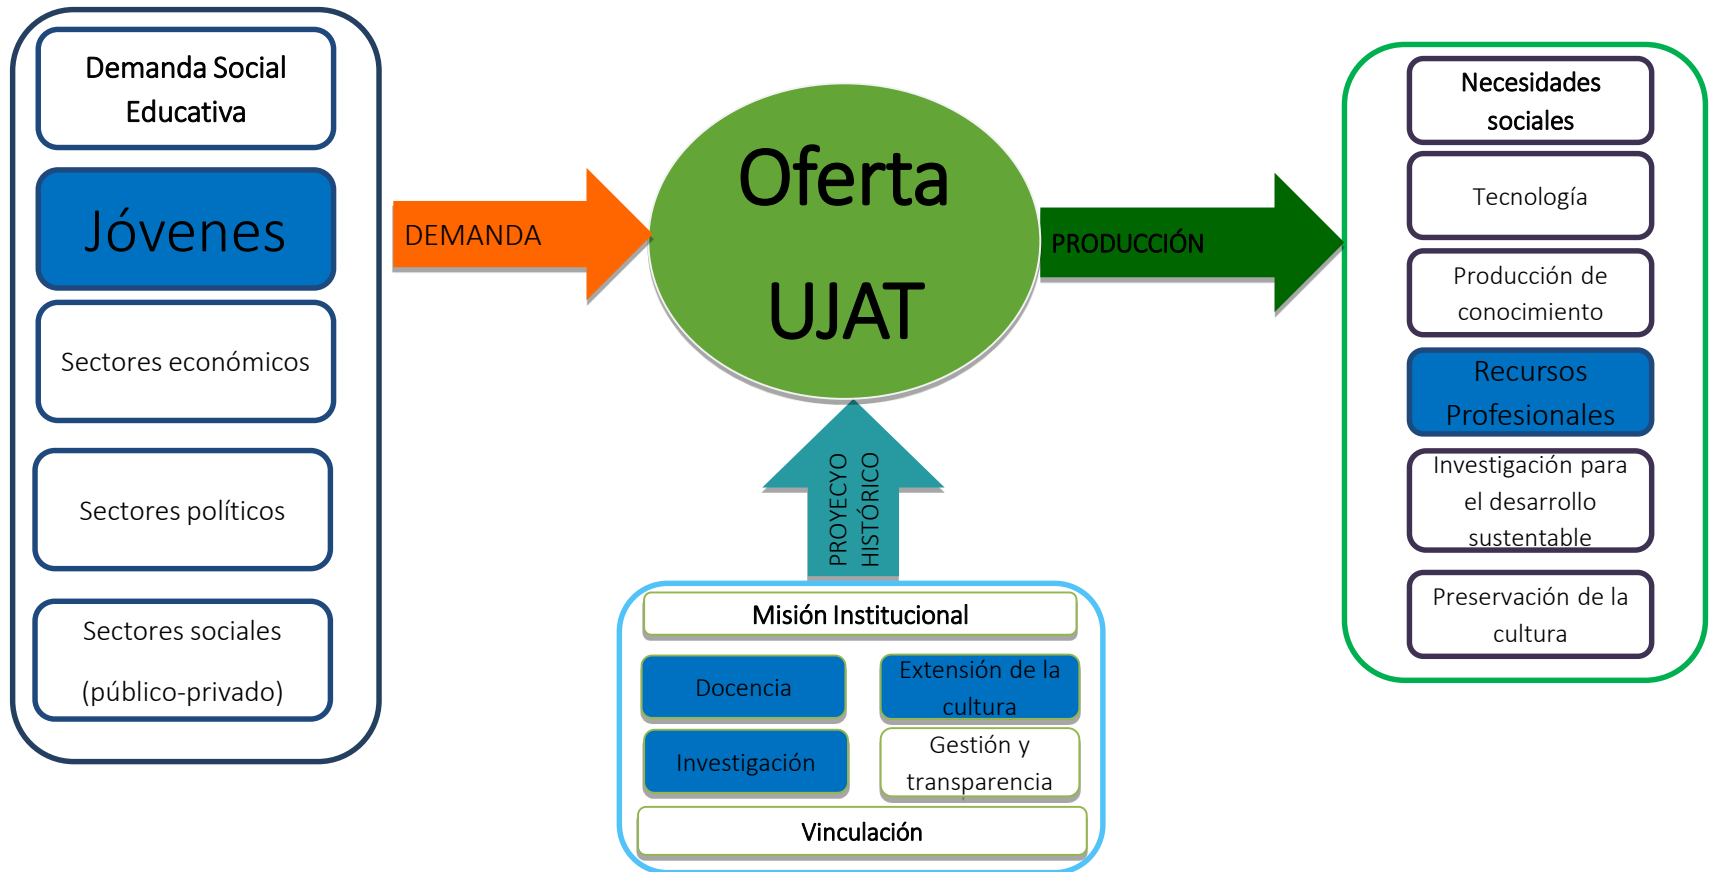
Demanda Social Educativa

Jóvenes

Sectores económicos

Sectores políticos

Sectores sociales (público-privado)

DEMANDA

Oferta UJAT

PRODUCCIÓN

PROYECYO HISTÓRICO

Misión Institucional

Docencia

Extensión de la cultura

Investigación

Gestión y transparencia

Vinculación

Necesidades sociales

Tecnología

Producción de conocimiento

Recursos Profesionales

Investigación para el desarrollo sustentable

Preservación de la cultura